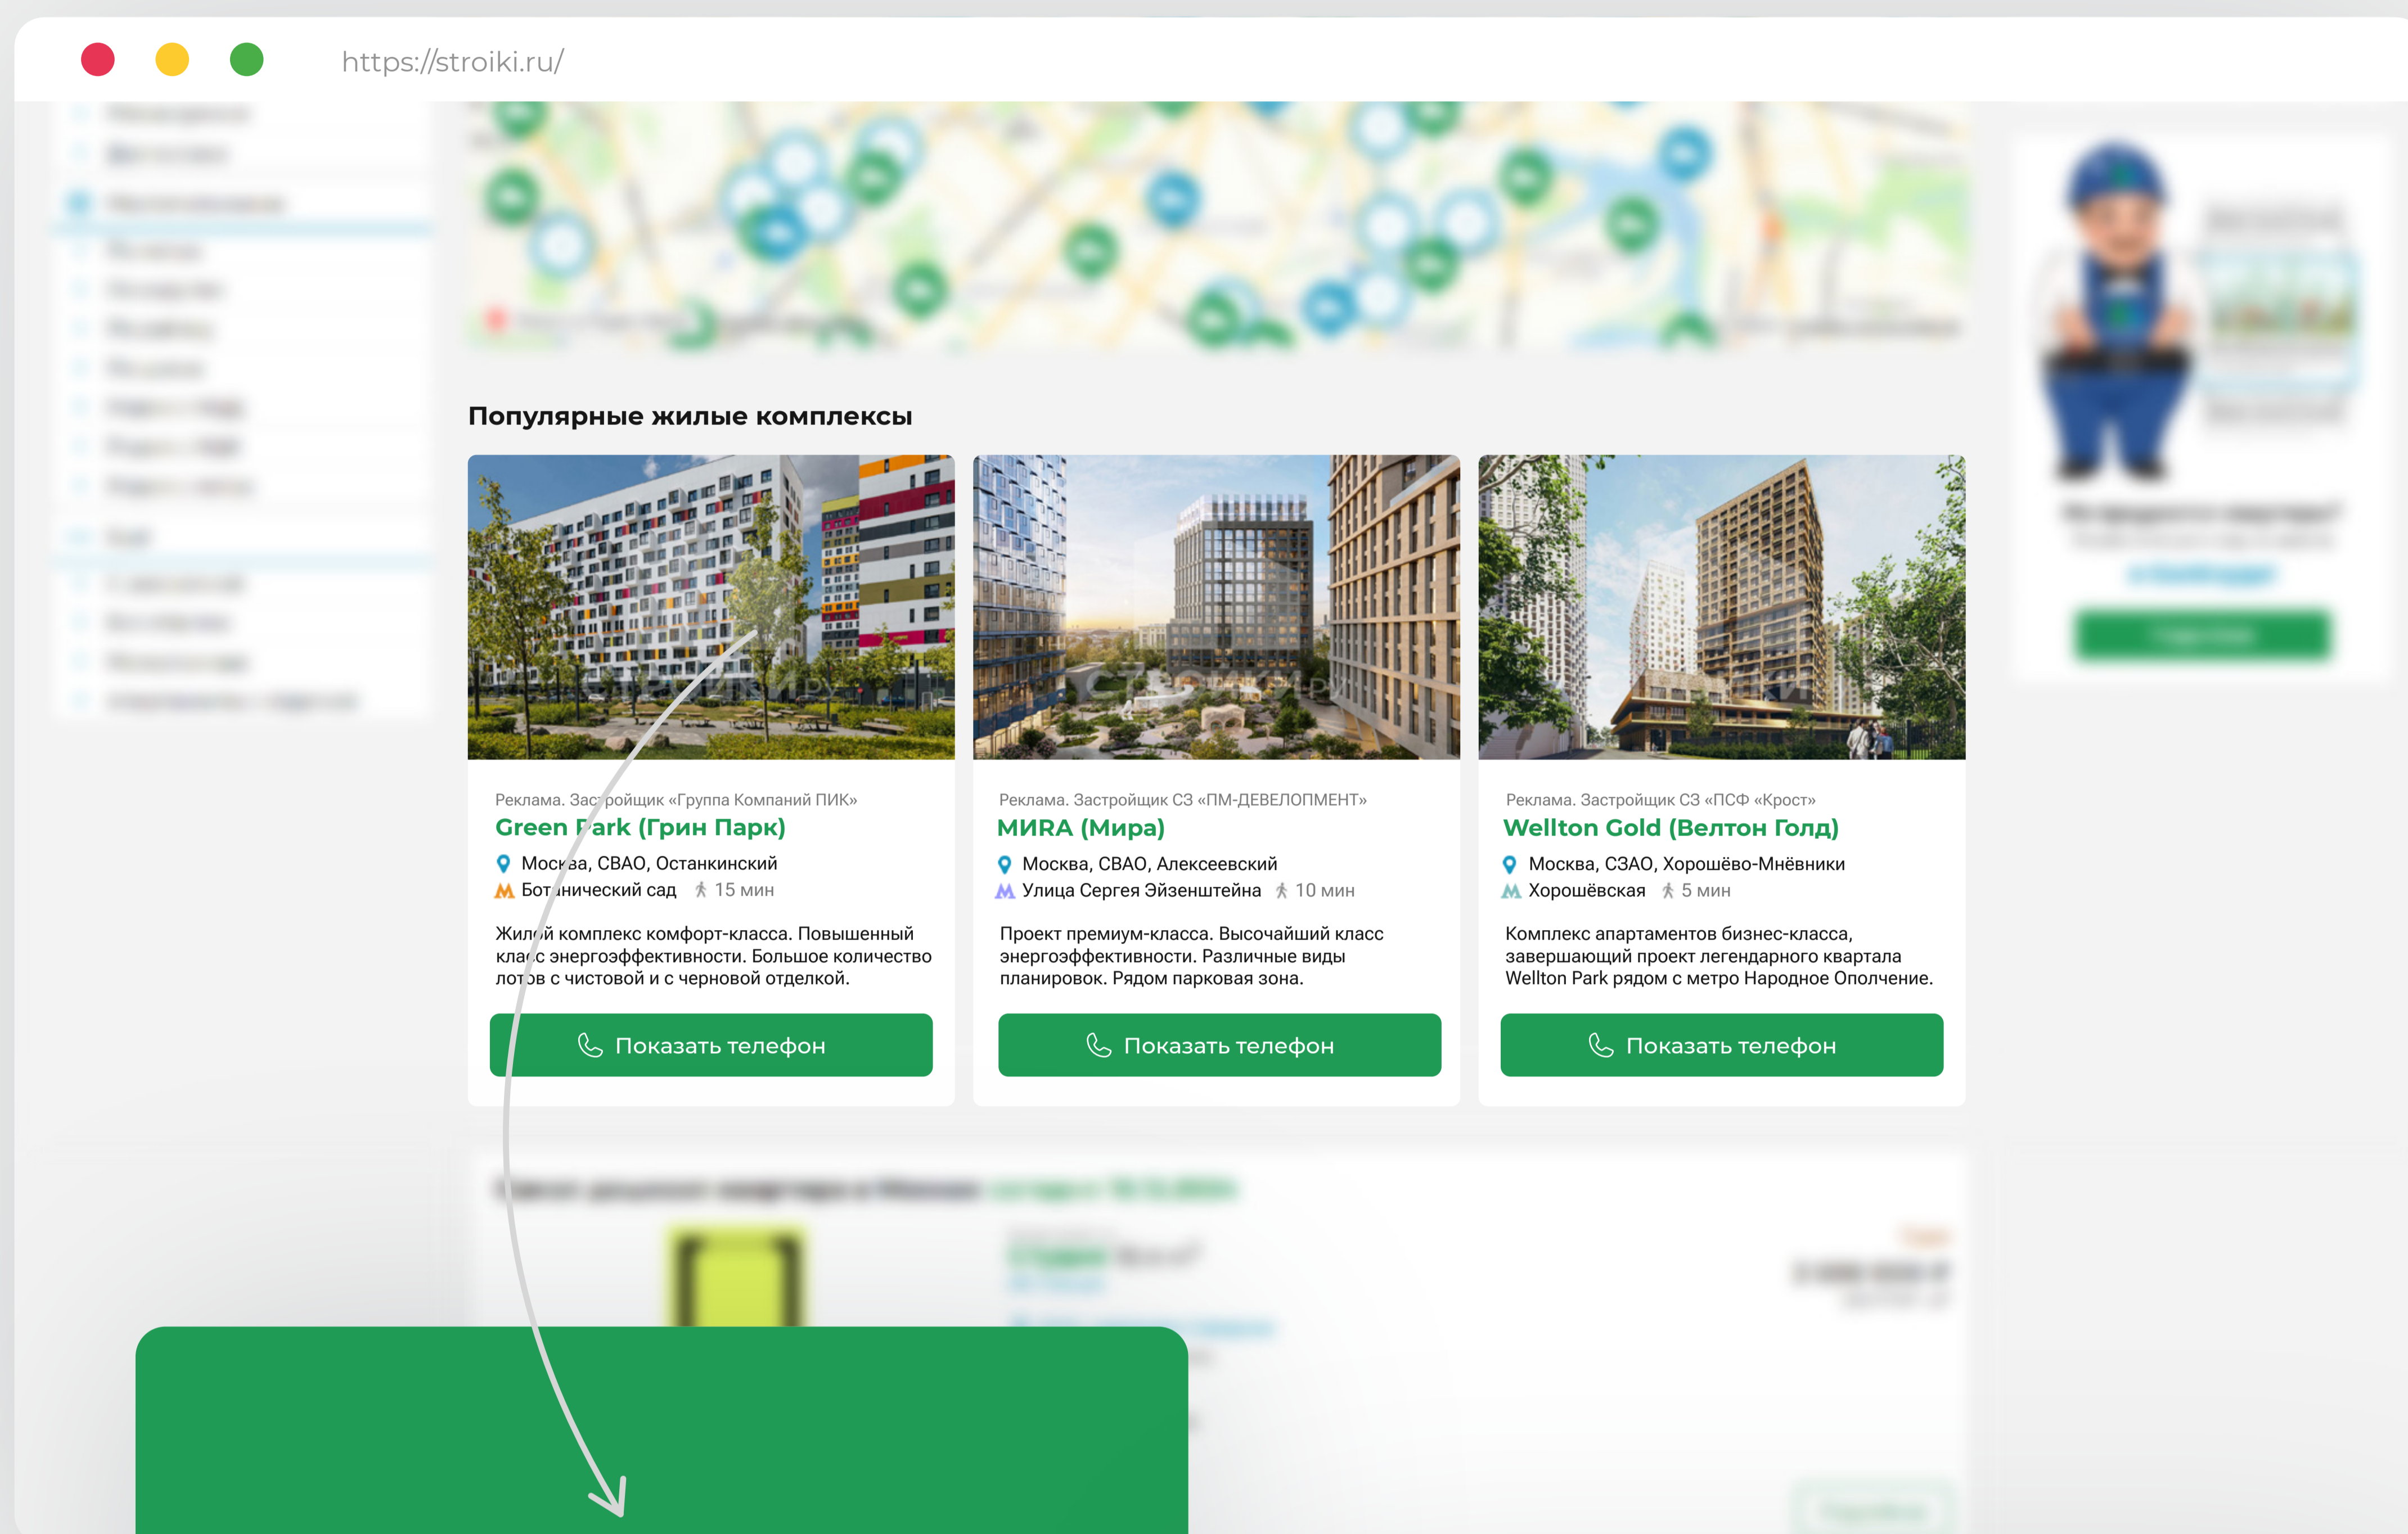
https://stroiki.ru/

Популярные жилые комплексы

Реклама. Застройщик «Группа Компаний ПИК»
Green Park (Грин Парк)
Москва, СВАО, Останкинский
Ботанический сад 15 мин
Жилой комплекс комфорт-класса. Повышенный класс энергоэффективности. Большое количество лотов с чистовой и с черновой отделкой.
Показать телефон

Реклама. Застройщик СЗ «ПМ-ДЕВЕЛОПМЕНТ»
МИRA (Мира)
Москва, СВАО, Алексеевский
Улица Сергея Эйзенштейна 10 мин
Проект премиум-класса. Высочайший класс энергоэффективности. Различные виды планировок. Рядом парковая зона.
Показать телефон

Реклама. Застройщик СЗ «ПСФ «Крост»
Wellton Gold (Велтон Голд)
Москва, СЗАО, Хорошёво-Мнёвники
Хорошёвская 5 мин
Комплекс апартаментов бизнес-класса, завершающий проект легендарного квартала Wellton Park рядом с метро Народное Ополчение.
Показать телефон